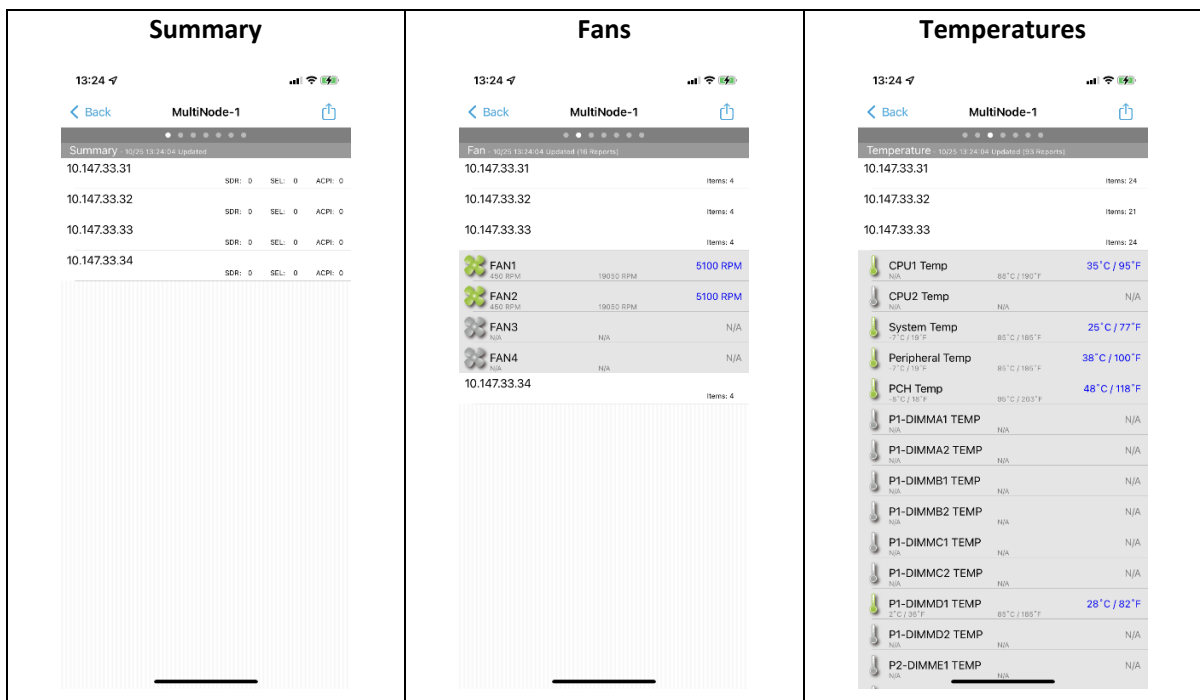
| Summary | Fans | Temperatures |
|---|---|---|
| 13:24<br>< Back MultiNode-1<br>Summary - 10/25 13:24:04 Updated<br>10.147.33.31<br>SDR: 0 SEL: 0 ACPI: 0<br>10.147.33.32<br>SDR: 0 SEL: 0 ACPI: 0<br>10.147.33.33<br>SDR: 0 SEL: 0 ACPI: 0<br>10.147.33.34<br>SDR: 0 SEL: 0 ACPI: 0 | 13:24<br>< Back MultiNode-1<br>Fan - 10/25 13:24:04 Updated (16 Reports)<br>10.147.33.31<br>Items: 4<br>10.147.33.32<br>Items: 4<br>10.147.33.33<br>Items: 4<br>FAN1 450 RPM 19050 RPM 5100 RPM<br>FAN2 450 RPM 19050 RPM 5100 RPM<br>FAN3 N/A N/A N/A<br>FAN4 N/A N/A N/A<br>10.147.33.34<br>Items: 4 | 13:24<br>< Back MultiNode-1<br>Temperature - 10/25 13:24:04 Updated (93 Reports)<br>10.147.33.31<br>Items: 24<br>10.147.33.32<br>Items: 21<br>10.147.33.33<br>Items: 24<br>CPU1 Temp N/A 88°C / 190°F 35°C / 95°F<br>CPU2 Temp N/A N/A N/A<br>System Temp -7°C / 19°F 85°C / 185°F 25°C / 77°F<br>Peripheral Temp -7°C / 19°F 85°C / 185°F 38°C / 100°F<br>PCH Temp -8°C / 18°F 95°C / 203°F 48°C / 118°F<br>P1-DIMMA1 TEMP N/A N/A N/A<br>P1-DIMMA2 TEMP N/A N/A N/A<br>P1-DIMMB1 TEMP N/A N/A N/A<br>P1-DIMMB2 TEMP N/A N/A N/A<br>P1-DIMMC1 TEMP N/A N/A N/A<br>P1-DIMMC2 TEMP N/A N/A N/A<br>P1-DIMMD1 TEMP 2°C / 35°F 85°C / 185°F 28°C / 82°F<br>P1-DIMMD2 TEMP N/A N/A N/A<br>P2-DIMME1 TEMP N/A N/A N/A |